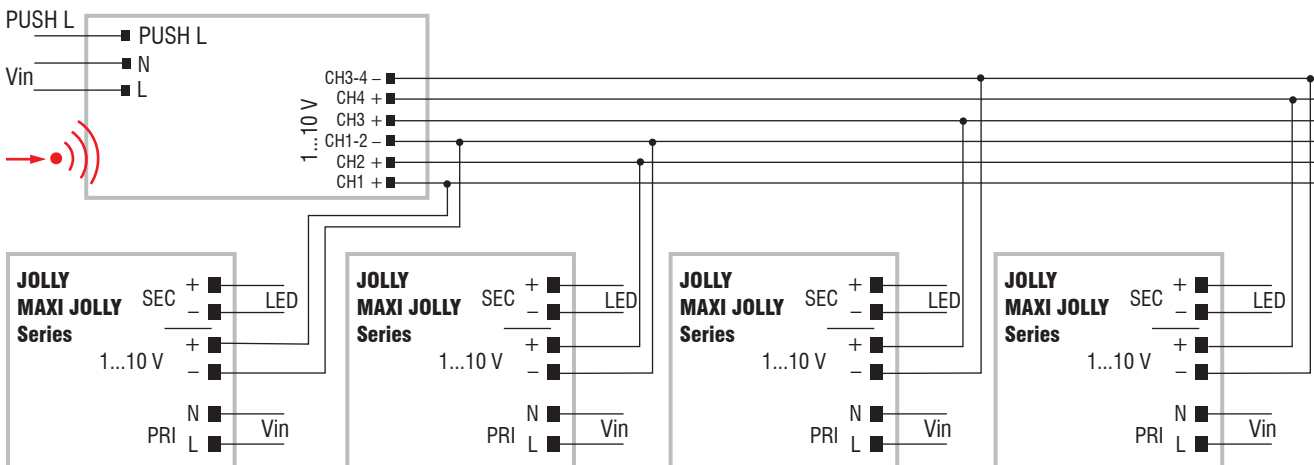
PUSH L
PUSH L
N
Vin
L

1...10 V
CH3-4 –
CH4 +
CH3 +
CH1-2 –
CH2 +
CH1 +

JOLLY
MAXI JOLLY
Series
SEC
+
–
LED
1...10 V
+
–
N
PRI
L
Vin

JOLLY
MAXI JOLLY
Series
SEC
+
–
LED
1...10 V
+
–
N
PRI
L
Vin

JOLLY
MAXI JOLLY
Series
SEC
+
–
LED
1...10 V
+
–
N
PRI
L
Vin

JOLLY
MAXI JOLLY
Series
SEC
+
–
LED
1...10 V
+
–
N
PRI
L
Vin